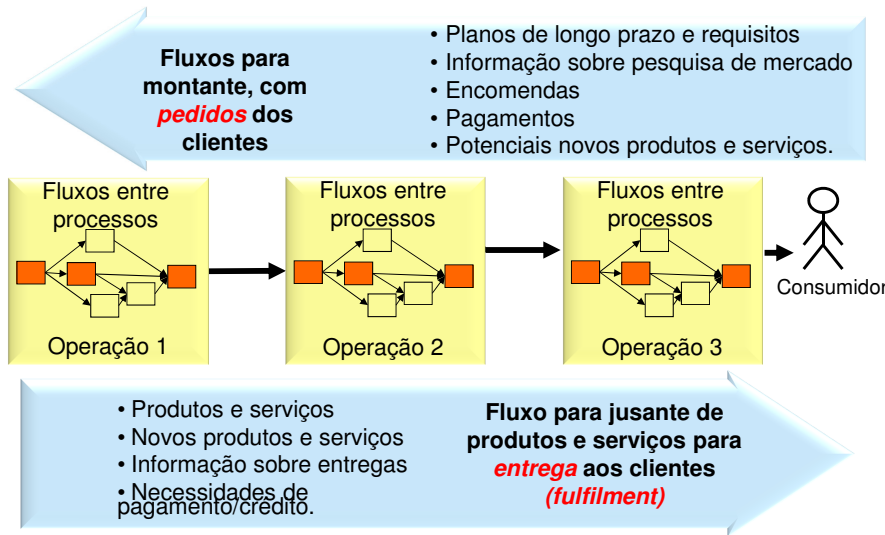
Fluxos para montante, com *pedidos* dos clientes

• Planos de longo prazo e requisitos
• Informação sobre pesquisa de mercado
• Encomendas
• Pagamentos
• Potenciais novos produtos e serviços.

Fluxos entre processos

Operação 1

Fluxos entre processos

Operação 2

Fluxos entre processos

Operação 3

Consumidor

• Produtos e serviços
• Novos produtos e serviços
• Informação sobre entregas
• Necessidades de pagamento/crédito.

Fluxo para jusante de produtos e serviços para *entrega* aos clientes *(fulfilment)*